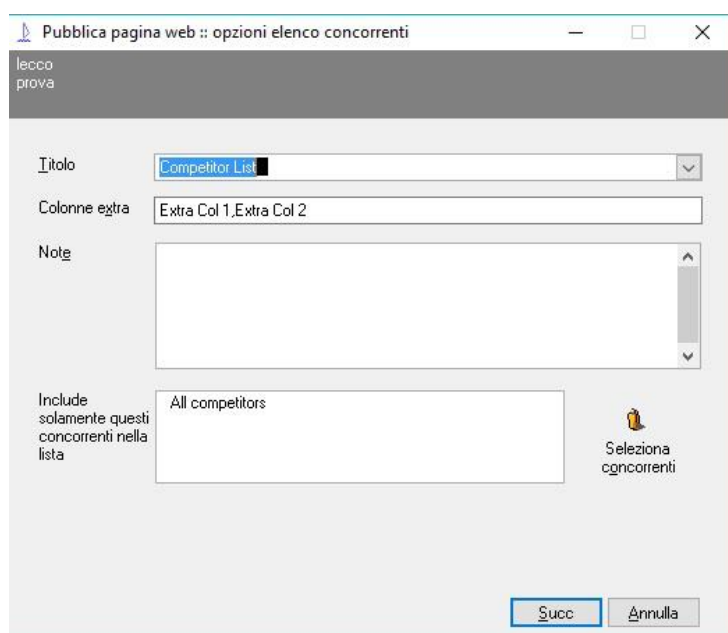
Pubblica pagina web :: opzioni elenco concorrenti

lecco
prova

Titolo
Competitor List

Colonne extra
Extra Col 1,Extra Col 2

Note

Include solamente questi concorrenti nella lista
All competitors

Seleziona concorrenti

Succ
Annulla